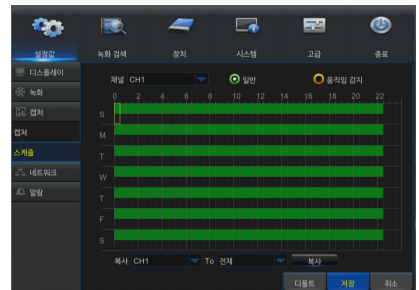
설정값 녹화 검색 장치 시스템 고급 종료

디스플레이
녹화
캡처
캡처
스케줄
네트워크
알람

채널 CH1 일반 움직임 감지

0 2 4 6 8 10 12 14 16 18 20 22

S
M
T
W
T
F
S

복사 CH1 To 전체 복사

디폴트 저장 취소